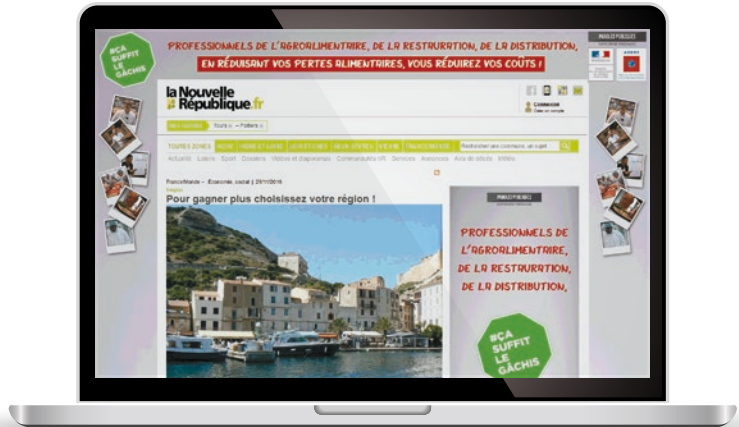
#ÇA SUFFIT LE GÂCHIS

PROFESSIONNELS DE L'AGROALIMENTAIRE, DE LA RESTAURATION, DE LA DISTRIBUTION,

EN RÉDUISANT VOS PERTES ALIMENTAIRES, VOUS RÉDUIREZ VOS COÛTS !

la Nouvelle République.fr

Connexion

TOUTES ZONES

Pour gagner plus choisissez votre région !

PROFESSIONNELS DE L'AGROALIMENTAIRE, DE LA RESTAURATION, DE LA DISTRIBUTION,

#ÇA SUFFIT LE GÂCHIS